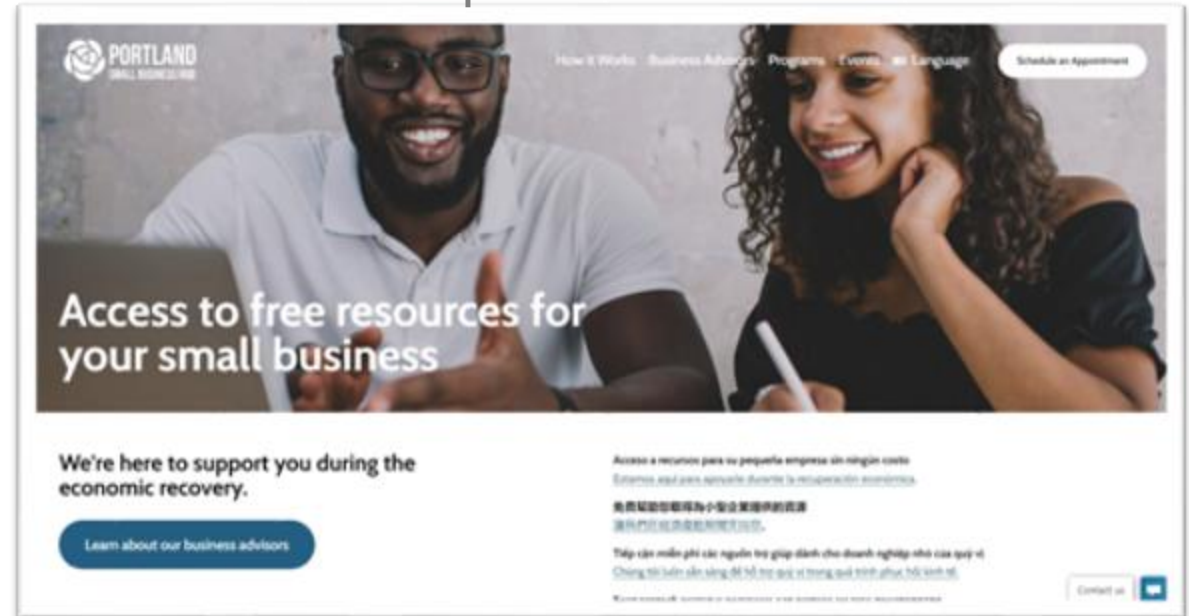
PORTLAND
SMALL BUSINESS HUB

How it Works Business Advisors Programs Events Language

Schedule an Appointment

Access to free resources for your small business

We're here to support you during the economic recovery.

Learn about our business advisors

Acceso a recursos para su pequeña empresa sin ningún costo
Estamos aquí para apoyarle durante la recuperación económica.

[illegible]
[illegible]

Tiếp cận miễn phí các nguồn trợ giúp dành cho doanh nghiệp nhỏ của quý vị
Chúng tôi luôn sẵn sàng để hỗ trợ quý vị trong quá trình phục hồi kinh tế.

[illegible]

Contact us